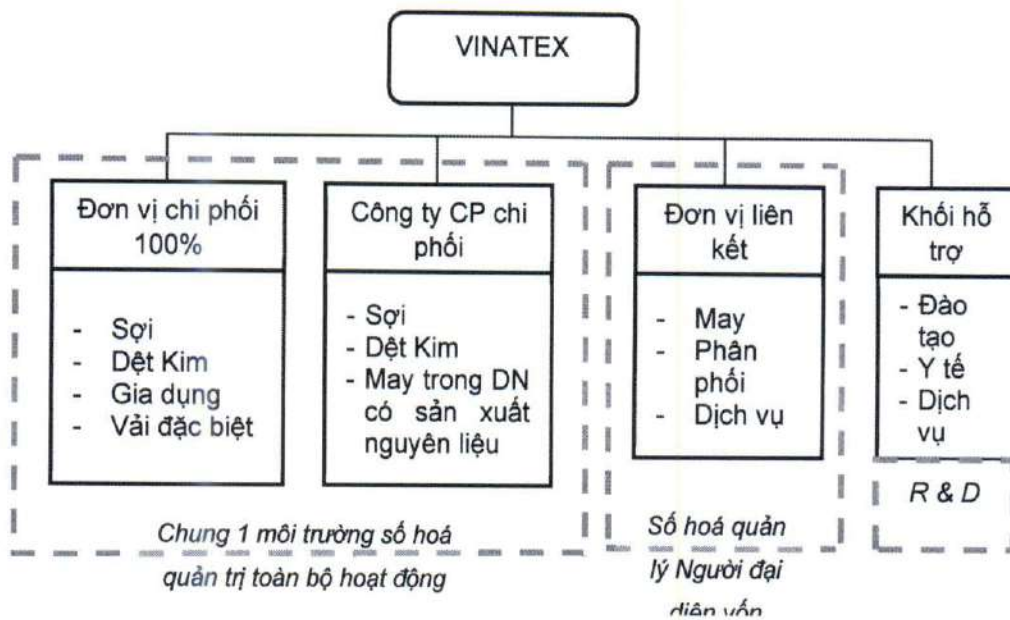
VINATEX

Đơn vị chi phối 100%

- Sợi
- Dệt Kim
- Gia dụng
- Vải đặc biệt

Công ty CP chi phối

- Sợi
- Dệt Kim
- May trong DN có sản xuất nguyên liệu

Chung 1 môi trường số hoá quản trị toàn bộ hoạt động

Đơn vị liên kết

- May
- Phân phối
- Dịch vụ

Số hoá quản lý Người đại diện vốn

Khối hỗ trợ

- Đào tạo
- Y tế
- Dịch vụ

R & D